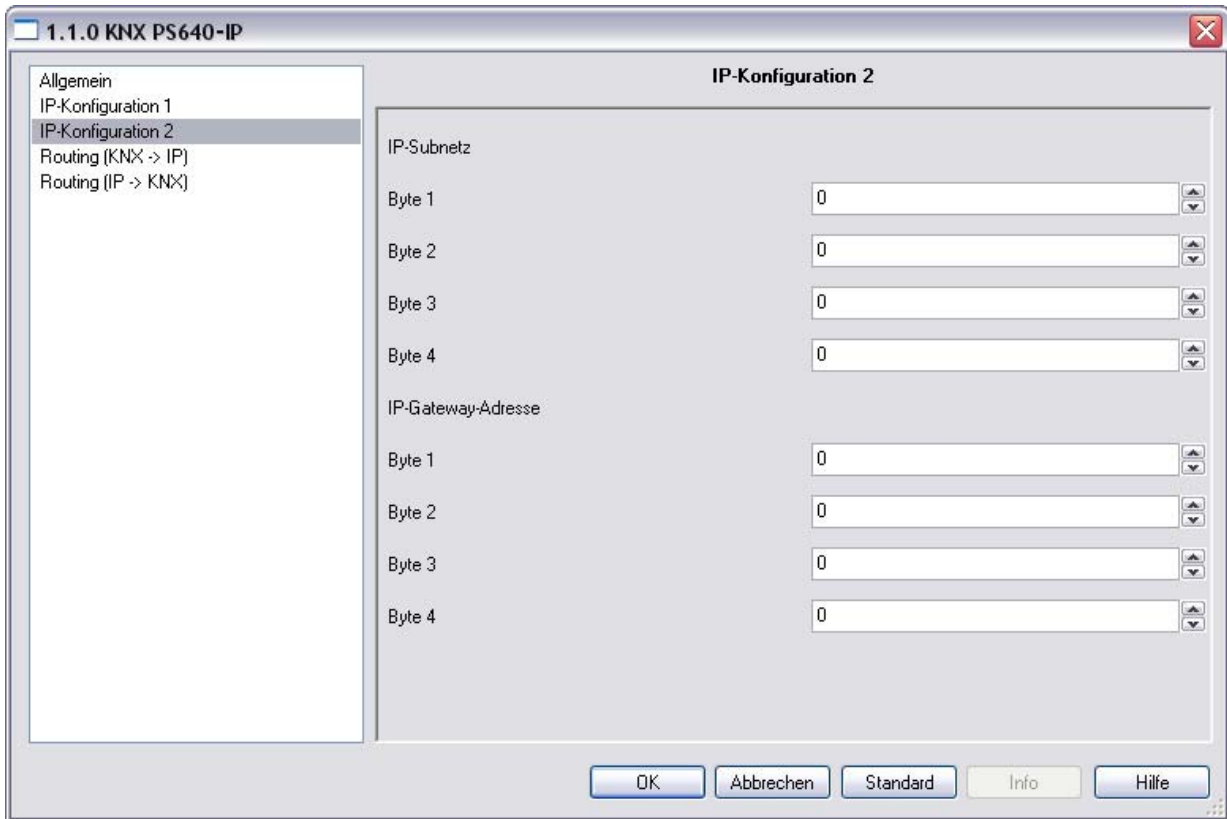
1.1.0 KNX PS640-IP

Allgemein
IP-Konfiguration 1
IP-Konfiguration 2
Routing (KNX -> IP)
Routing (IP -> KNX)

IP-Konfiguration 2

IP-Subnetz

Byte 1 0

Byte 2 0

Byte 3 0

Byte 4 0

IP-Gateway-Adresse

Byte 1 0

Byte 2 0

Byte 3 0

Byte 4 0

OK Abbrechen Standard Info Hilfe